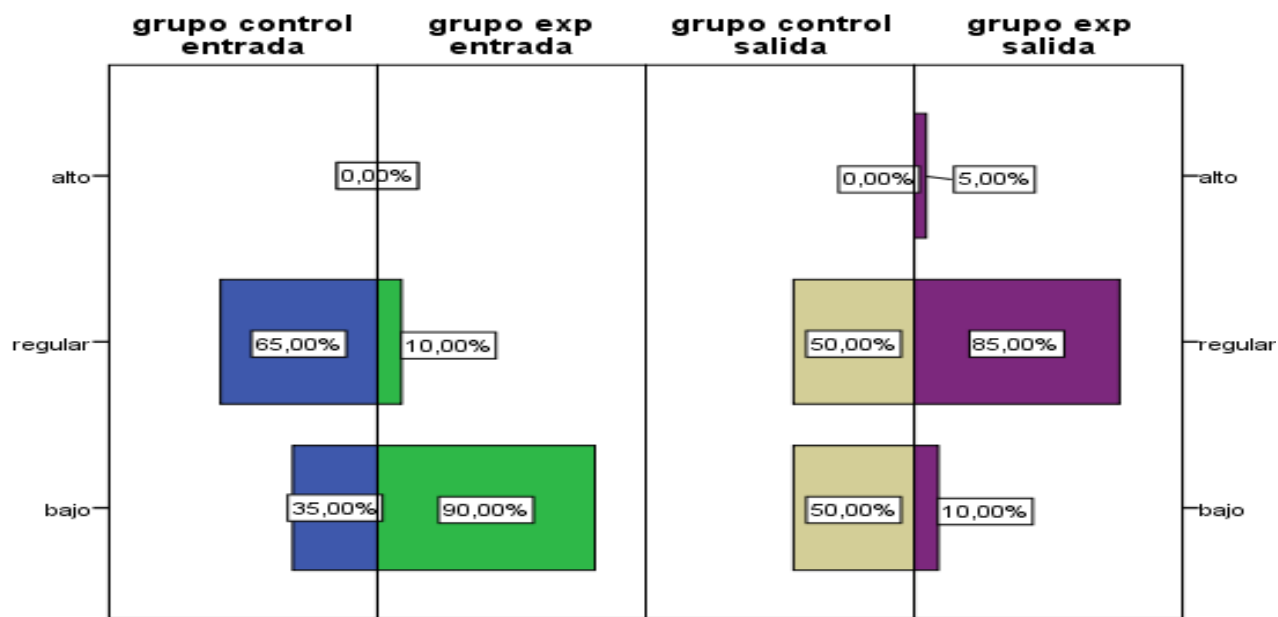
grupo control entrada

grupo exp entrada

grupo control salida

grupo exp salida

alto

0,00%

0,00%

5,00%

alto

regular

65,00%

10,00%

50,00%

85,00%

regular

bajo

35,00%

90,00%

50,00%

10,00%

bajo